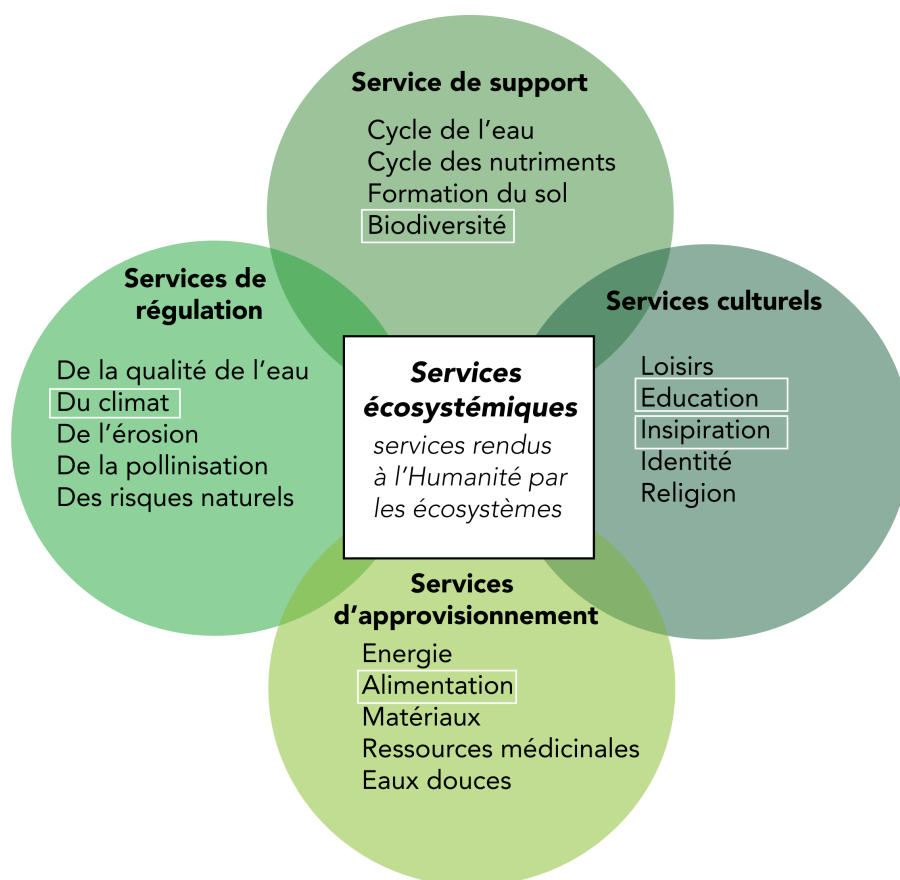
Service de support

Cycle de l'eau
Cycle des nutriments
Formation du sol
Biodiversité

Services de régulation

De la qualité de l'eau
Du climat
De l'érosion
De la pollinisation
Des risques naturels

Services écosystémiques

services rendus à l'Humanité par les écosystèmes

Services culturels

Loisirs
Education
Inisipration
Identité
Religion

Services d'approvisionnement

Energie
Alimentation
Matériaux
Ressources médicinales
Eaux douces